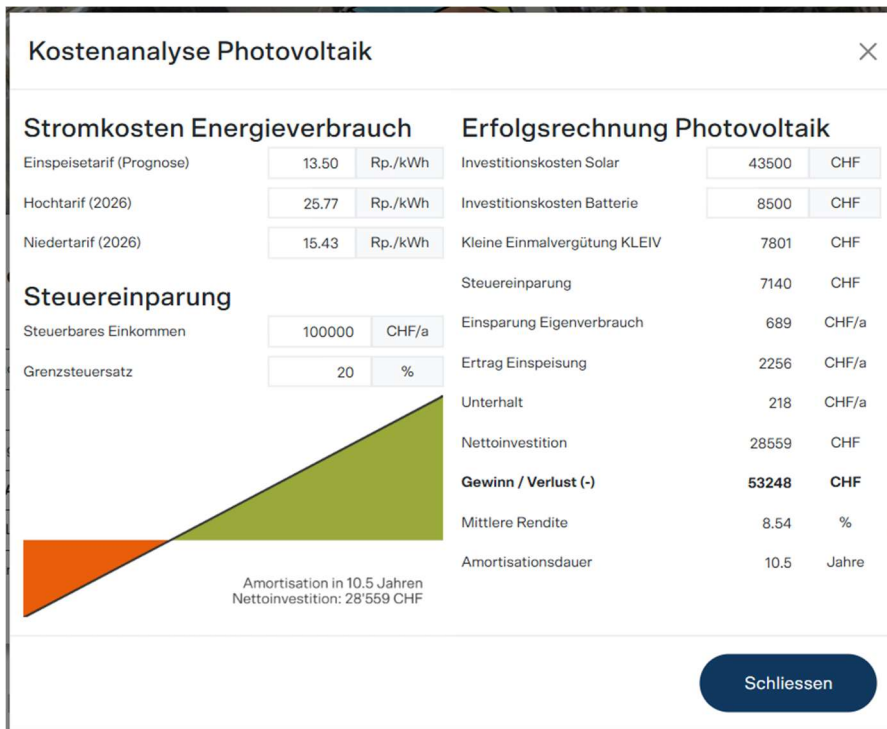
Kostenanalyse Photovoltaik

×

Stromkosten Energieverbrauch

| | | |
|---|---|---|
| Einspeisetarif (Prognose) | 13.50 | Rp./kWh |
| Hochtarif (2026) | 25.77 | Rp./kWh |
| Niedertarif (2026) | 15.43 | Rp./kWh |

Steuereinparung

| | | |
|---|---|---|
| Steuerbares Einkommen | 100000 | CHF/a |
| Grenzsteuersatz | 20 | % |

Amortisation in 10.5 Jahren
Nettoinvestition: 28'559 CHF

Erfolgsrechnung Photovoltaik

| | | |
|---|---|---|
| Investitionskosten Solar | 43500 | CHF |
| Investitionskosten Batterie | 8500 | CHF |
| Kleine Einmalvergütung KLEIV | 7801 | CHF |
| Steuereinparung | 7140 | CHF |
| Einsparung Eigenverbrauch | 689 | CHF/a |
| Ertrag Einspeisung | 2256 | CHF/a |
| Unterhalt | 218 | CHF/a |
| Nettoinvestition | 28559 | CHF |
| **Gewinn / Verlust (-)** | **53248** | **CHF** |
| Mittlere Rendite | 8.54 | % |
| Amortisationsdauer | 10.5 | Jahre |

Schliessen